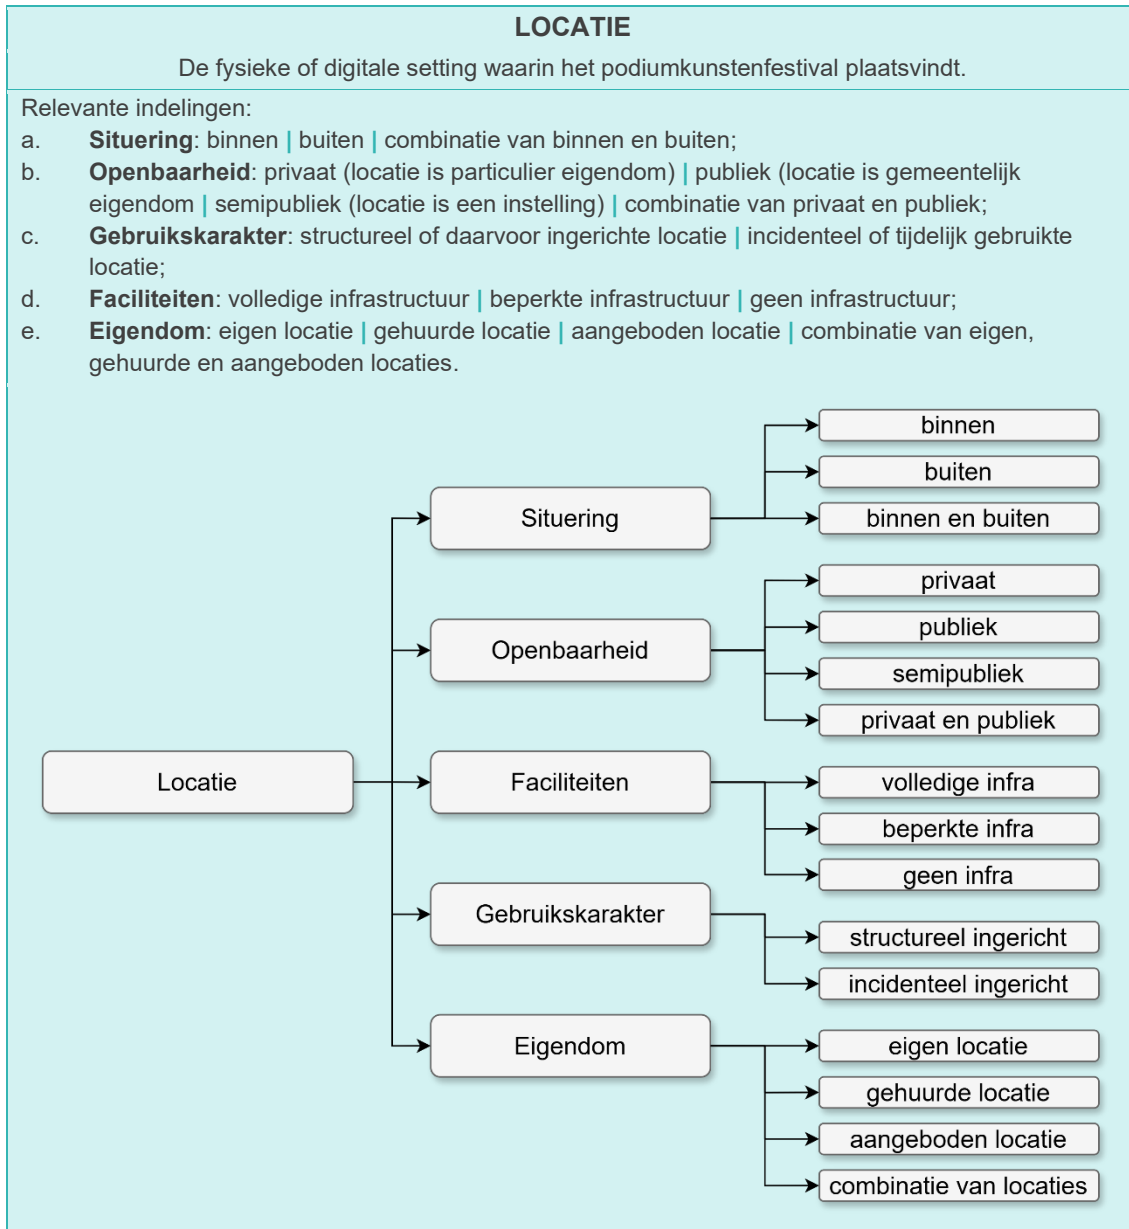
**LOCATIE**

De fysieke of digitale setting waarin het podiumkunstenfestival plaatsvindt.

Relevante indelingen:

a. **Situering**: binnen | buiten | combinatie van binnen en buiten;

b. **Openbaarheid**: privaat (locatie is particulier eigendom) | publiek (locatie is gemeentelijk eigendom | semipubliek (locatie is een instelling) | combinatie van privaat en publiek;

c. **Gebruikskarakter**: structureel of daarvoor ingerichte locatie | incidenteel of tijdelijk gebruikte locatie;

d. **Faciliteiten**: volledige infrastructuur | beperkte infrastructuur | geen infrastructuur;

e. **Eigendom**: eigen locatie | gehuurde locatie | aangeboden locatie | combinatie van eigen, gehuurde en aangeboden locaties.

Locatie

Situering
binnen
buiten
binnen en buiten

Openbaarheid
privaat
publiek
semipubliek
privaat en publiek

Faciliteiten
volledige infra
beperkte infra
geen infra

Gebruikskarakter
structureel ingericht
incidenteel ingericht

Eigendom
eigen locatie
gehuurde locatie
aangeboden locatie
combinatie van locaties